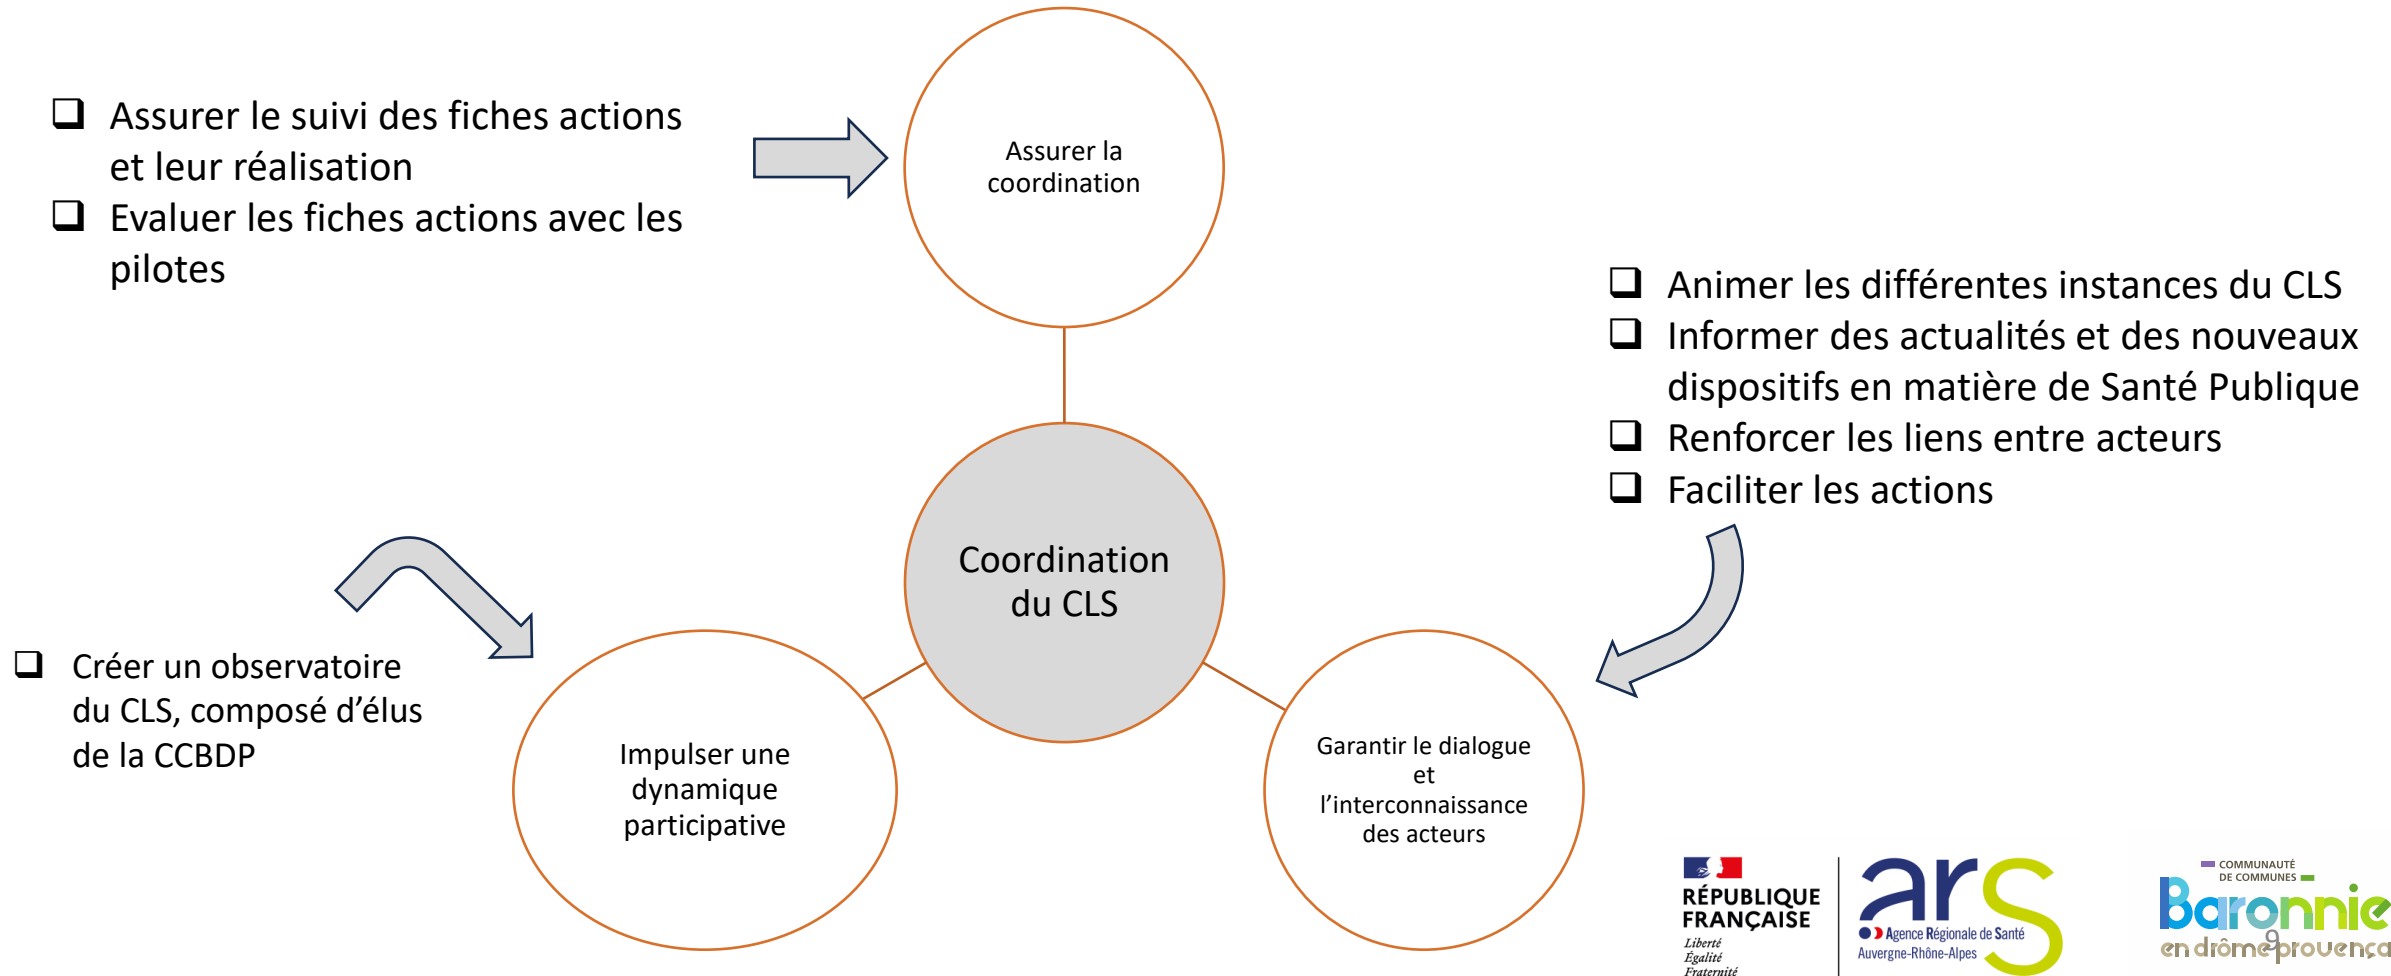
❑ Assurer le suivi des fiches actions et leur réalisation
❑ Evaluer les fiches actions avec les pilotes

Assurer la coordination

❑ Animer les différentes instances du CLS
❑ Informer des actualités et des nouveaux dispositifs en matière de Santé Publique
❑ Renforcer les liens entre acteurs
❑ Faciliter les actions

Coordination du CLS

❑ Créer un observatoire du CLS, composé d'élus de la CCBDP

Impulser une dynamique participative

Garantir le dialogue et l'interconnaissance des acteurs

RÉPUBLIQUE FRANÇAISE
Liberté
Égalité
Fraternité

ars
Agence Régionale de Santé
Auvergne-Rhône-Alpes

COMMUNAUTÉ DE COMMUNES
Baronnie
en drôme provença